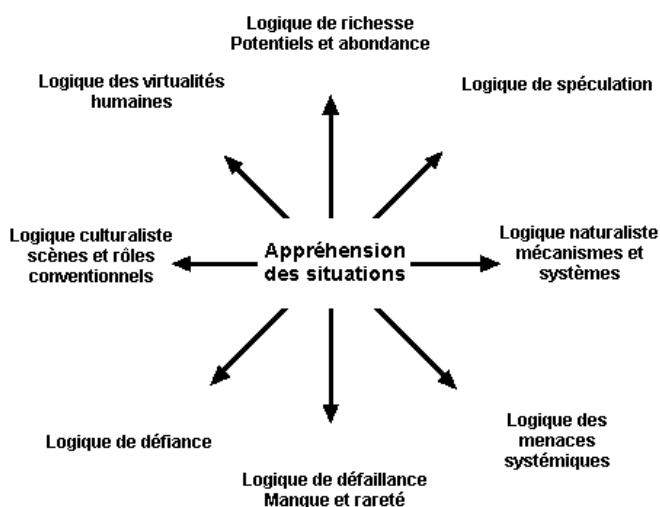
Logique de richesse
Potentiels et abondance

Logique des virtualités humaines

Logique de spéculation

Logique culturaliste scènes et rôles conventionnels

Appréhension des situations

Logique naturaliste mécanismes et systèmes

Logique de défiance

Logique des menaces systémiques

Logique de défaillance
Manque et rareté